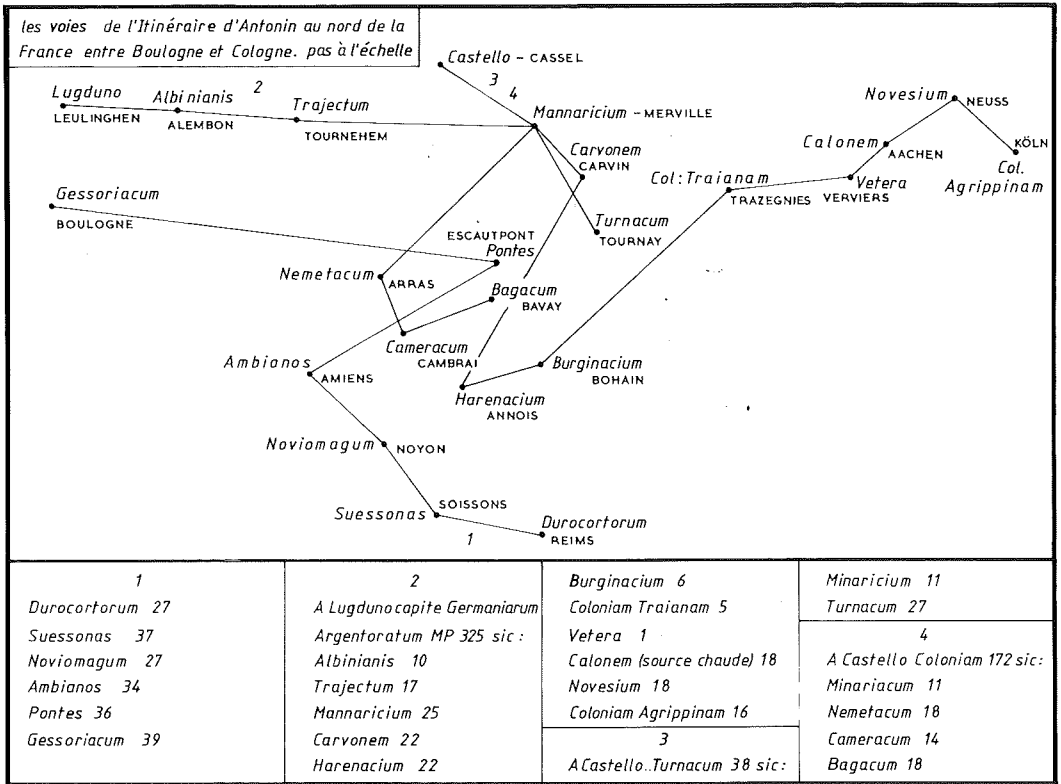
les voies de l'Itinéraire d'Antonin au nord de la France entre Boulogne et Cologne. pas à l'échelle

Castello – CASSEL
3 4
Lugduno LEULINGHEN
Albinianis ALEMBON
2
Trajectum TOURNEHEM
Mannaricium – MERVILLE
Carvonem CARVIN
Novesium NEUSS
Calonem AACHEN
KÖLN Col. Agrippinam
Col: Traianam TRAZEGNIES
Vetera VERVIERS
Gessoriacum BOULOGNE
Turnacum TOURNAY
ESCAUTPONT Pontes
Nemetacum ARRAS
Bagacum BAVAY
Cameracum CAMBRAI
Ambianos AMIENS
Burginacium BOHAIN
Harenacium ANNOIS
Noviomagum NOYON
SOISSONS
Suessonas
Durocortorum REIMS
1

| 1 | 2 | | |
|---|---|---|---|
| Durocortorum 27 | A Lugdunocapite Germaniarum | Burginacium 6 | Minaricium 11 |
| Suessonas 37 | Argentoratum MP 325 sic: | Coloniam Traianam 5 | Turnacum 27 |
| Noviomagum 27 | Albinianis 10 | Vetera 1 | 4 |
| Ambianos 34 | Trajectum 17 | Calonem (source chaude) 18 | A Castello Coloniam 172 sic: |
| Pontes 36 | Mannaricium 25 | Novesium 18 | Minariacum 11 |
| Gessoriacum 39 | Carvonem 22 | Coloniam Agrippinam 16 | Nemetacum 18 |
| | Harenacium 22 | 3 | Cameracum 14 |
| | | A Castello..Turnacum 38 sic: | Bagacum 18 |